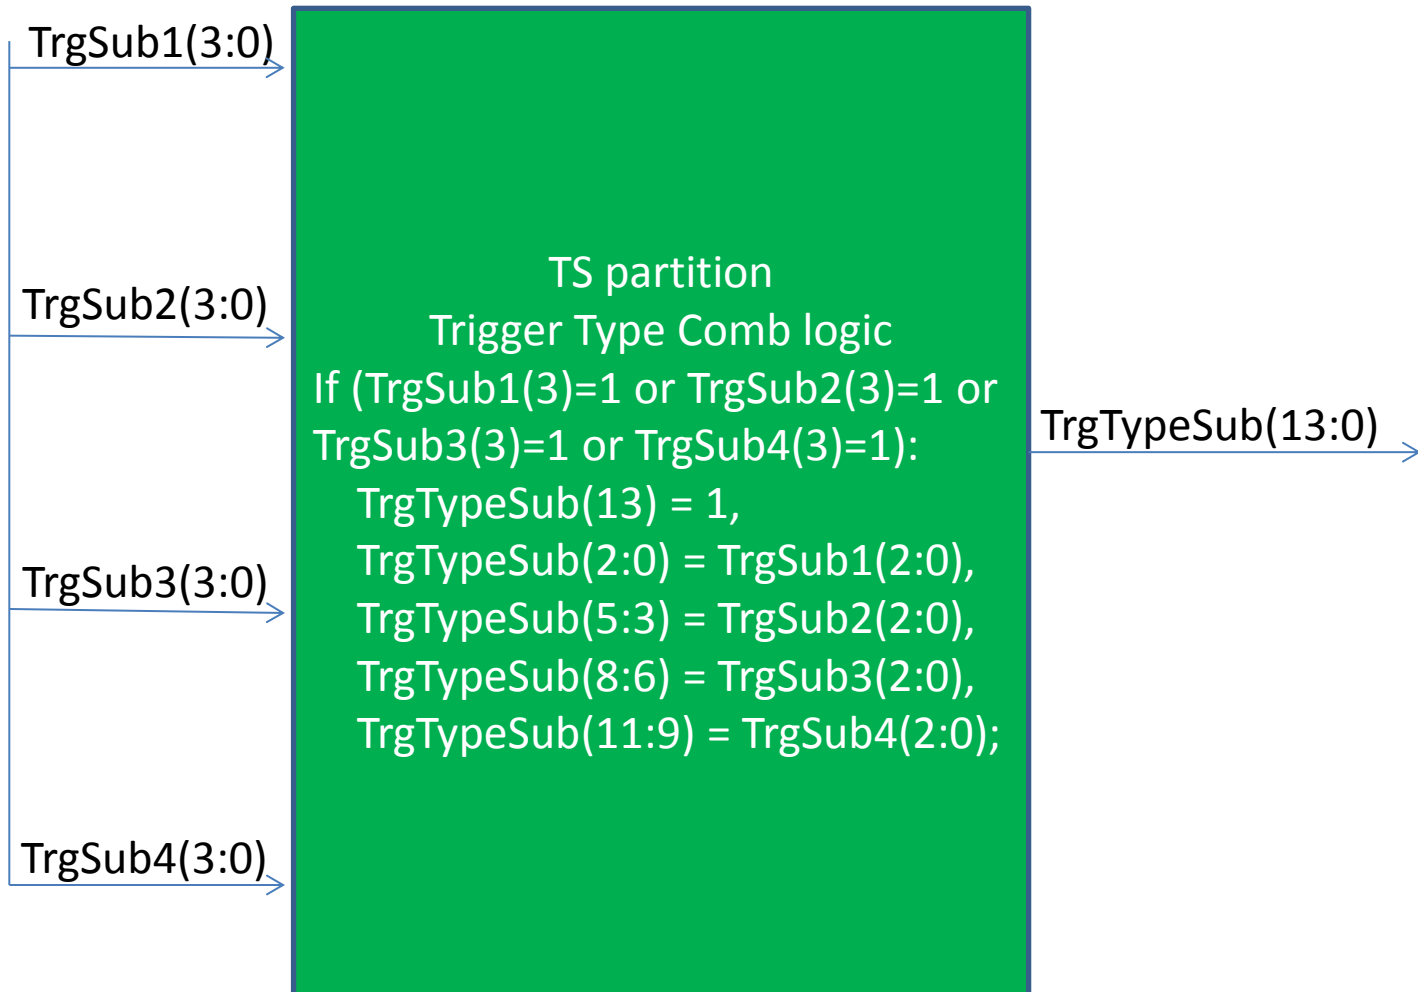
TrgSub1(3:0)

TrgSub2(3:0)

TrgSub3(3:0)

TrgSub4(3:0)

TS partition
Trigger Type Comb logic
If (TrgSub1(3)=1 or TrgSub2(3)=1 or TrgSub3(3)=1 or TrgSub4(3)=1):
TrgTypeSub(13) = 1,
TrgTypeSub(2:0) = TrgSub1(2:0),
TrgTypeSub(5:3) = TrgSub2(2:0),
TrgTypeSub(8:6) = TrgSub3(2:0),
TrgTypeSub(11:9) = TrgSub4(2:0);

TrgTypeSub(13:0)